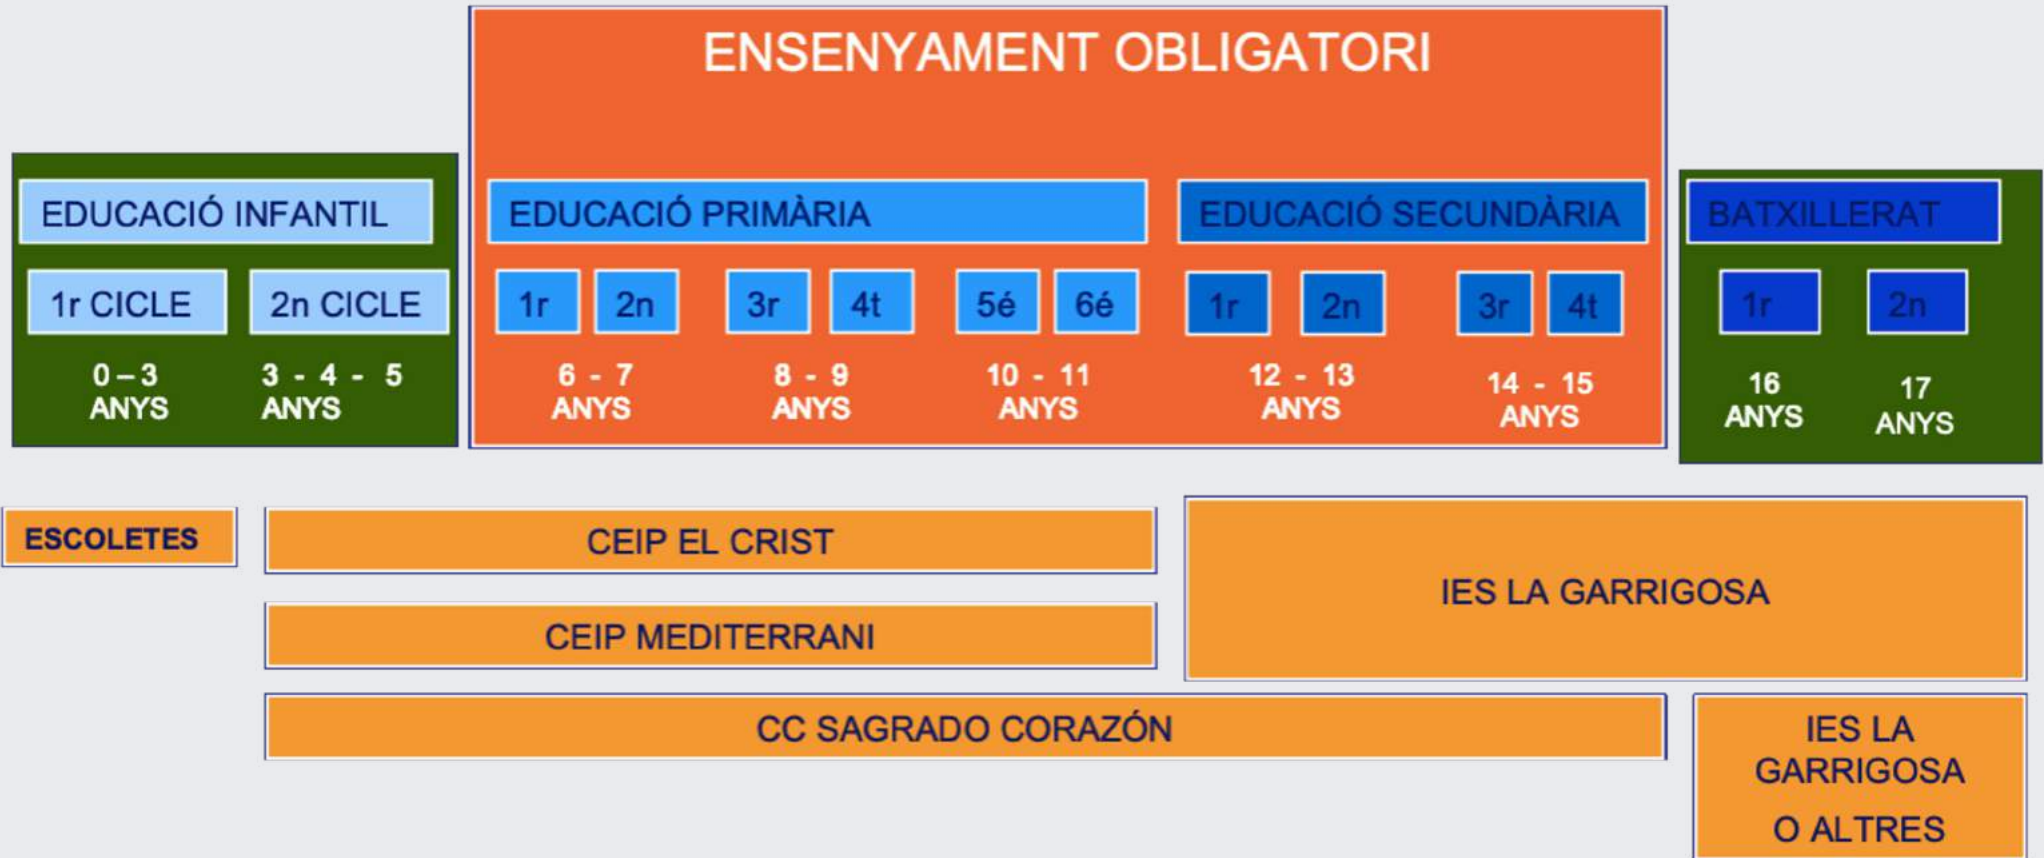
ENSENYAMENT OBLIGATORI

EDUCACIÓ INFANTIL

1r CICLE

2n CICLE

0 – 3 ANYS

3 - 4 - 5 ANYS

EDUCACIÓ PRIMÀRIA

1r

2n

3r

4t

5é

6é

6 - 7 ANYS

8 - 9 ANYS

10 - 11 ANYS

EDUCACIÓ SECUNDÀRIA

1r

2n

3r

4t

12 - 13 ANYS

14 - 15 ANYS

BATXILLERAT

1r

2n

16 ANYS

17 ANYS

ESCOLETES

CEIP EL CRIST

CEIP MEDITERRANI

IES LA GARRIGOSA

CC SAGRADO CORAZÓN

IES LA GARRIGOSA O ALTRES